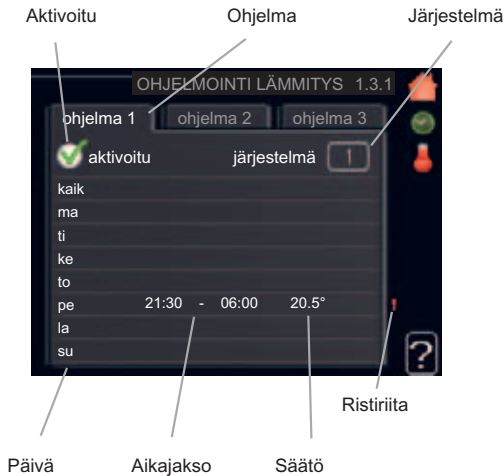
Aktivoitu

Ohjelma

Järjestelmä

OHJELMOINTI LÄMMITYS 1.3.1

ohjelma 1

ohjelma 2

ohjelma 3

aktivoitu

järjestelmä

1

kaik

ma

ti

ke

to

pe 21:30 - 06:00 20.5°

la

su

?

Ristiriita

Päivä

Aikajakso

Säätö